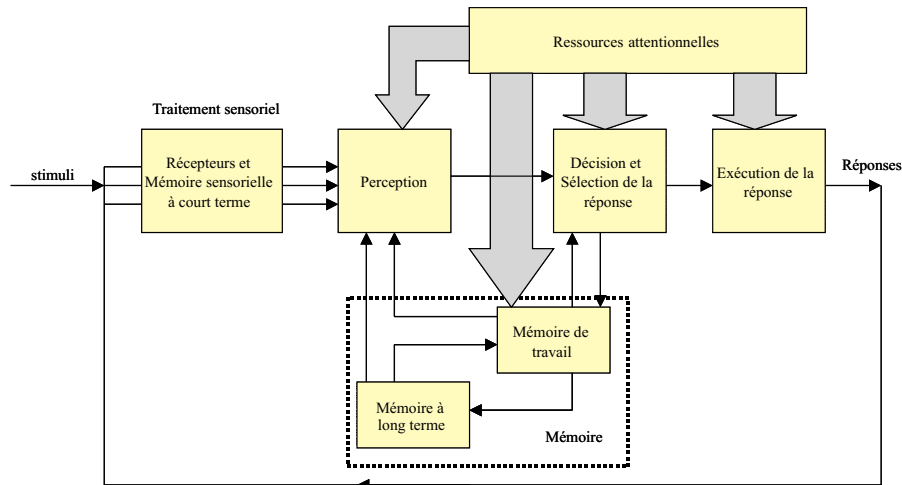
Ressources attentionnelles

Traitement sensoriel

stimuli

Récepteurs et Mémoire sensorielle à court terme

Perception

Décision et Sélection de la réponse

Exécution de la réponse

Réponses

Mémoire de travail

Mémoire à long terme

Mémoire